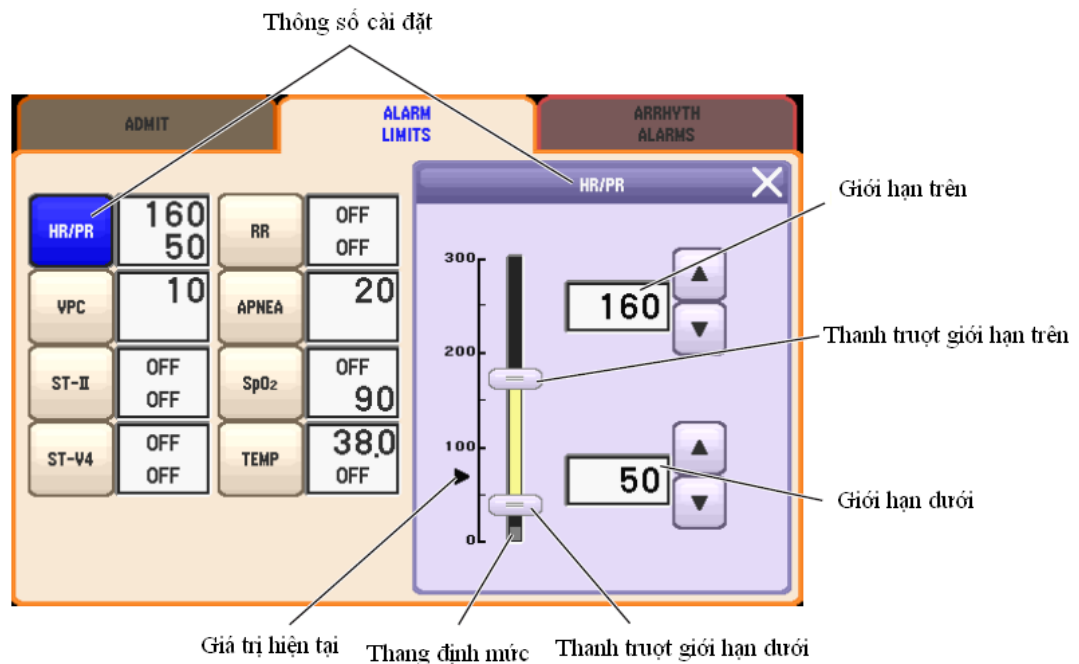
Thông số cài đặt

ADMIT

ALARM LIMITS

ARRHYTH ALARMS

HR/PR

160
50

RR

OFF
OFF

VPC

10

APNEA

20

ST-II

OFF
OFF

SpO₂

OFF
90

ST-V4

OFF
OFF

TEMP

38.0
OFF

HR/PR

Giới hạn trên

300

200

100

0

160

Thanh trượt giới hạn trên

50

Giới hạn dưới

Giá trị hiện tại

Thang định mức

Thanh trượt giới hạn dưới